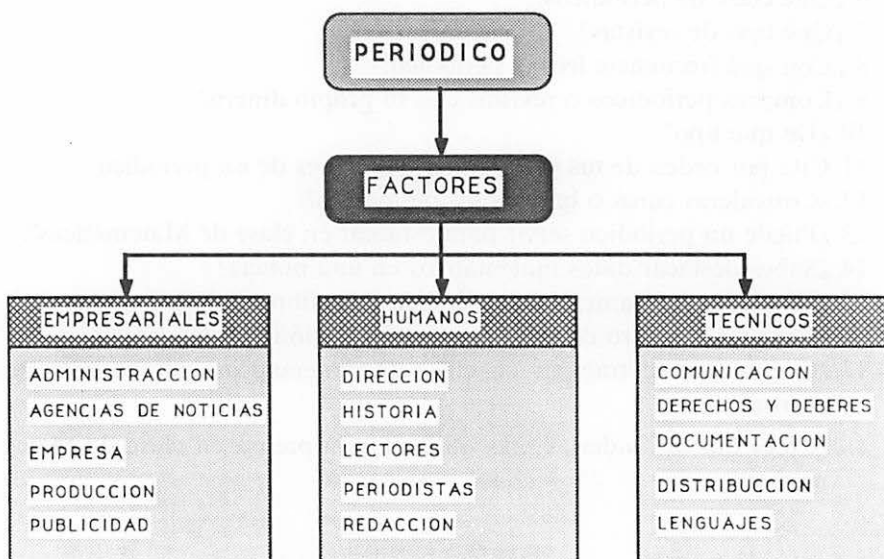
PERIODICO

FACTORES

EMPRESARIALES

ADMINISTRACCION
AGENCIAS DE NOTICIAS
EMPRESA
PRODUCCION
PUBLICIDAD

HUMANOS

DIRECCION
HISTORIA
LECTORES
PERIODISTAS
REDACCION

TECNICOS

COMUNICACION
DERECHOS Y DEBERES
DOCUMENTACION
DISTRIBUCCION
LENGUAJES